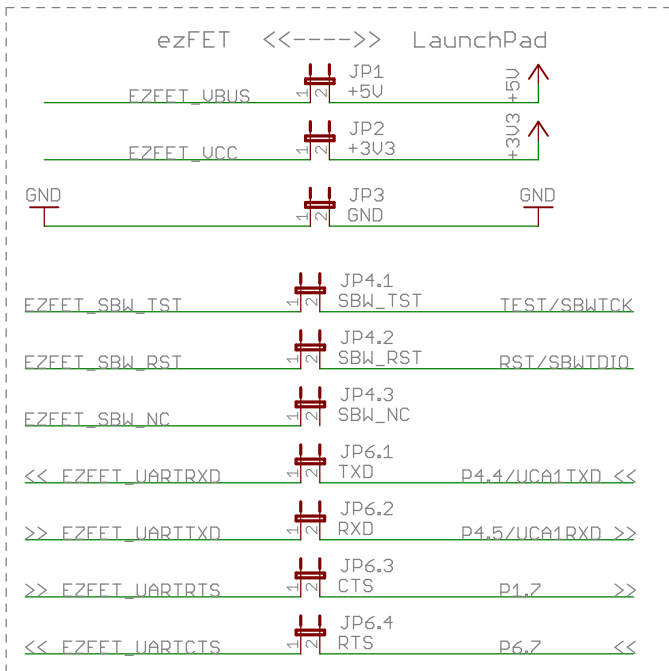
ezFET <<---->> LaunchPad

EZFET_VBUS 1 2 JP1 +5V +5V

EZFET_VCC 1 2 JP2 +3V3 +3V3

GND 1 2 JP3 GND GND

EZFET_SBW_TST 1 2 JP4.1 SBW_TST TEST/SBWTCK

EZFET_SBW_RST 1 2 JP4.2 SBW_RST RST/SBWTDIO

EZFET_SBW_NC 1 2 JP4.3 SBW_NC

<< EZFET_UARTRXD 1 2 JP6.1 TXD P4.4/UCA1TXD <<

>> EZFET_UARTTXD 1 2 JP6.2 RXD P4.5/UCA1RXD >>

>> EZFET_UARTRTS 1 2 JP6.3 CTS P1.7 >>

<< EZFET_UARTCTS 1 2 JP6.4 RTS P6.7 <<